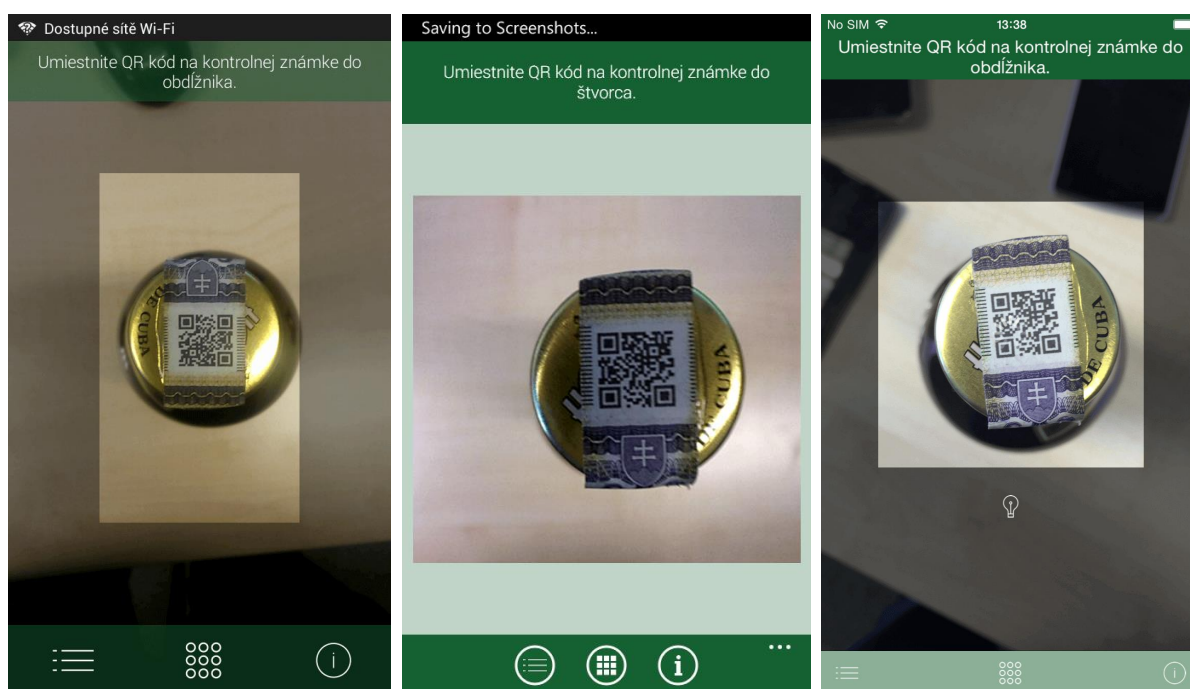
Dostupné sítě Wi-Fi

Umiestnite QR kód na kontrolnej známke do obdĺžnika.

DE CUBA

Saving to Screenshots...

Umiestnite QR kód na kontrolnej známke do štvorca.

DE CUBA

No SIM

13:38

Umiestnite QR kód na kontrolnej známke do obdĺžnika.

DE CUBA